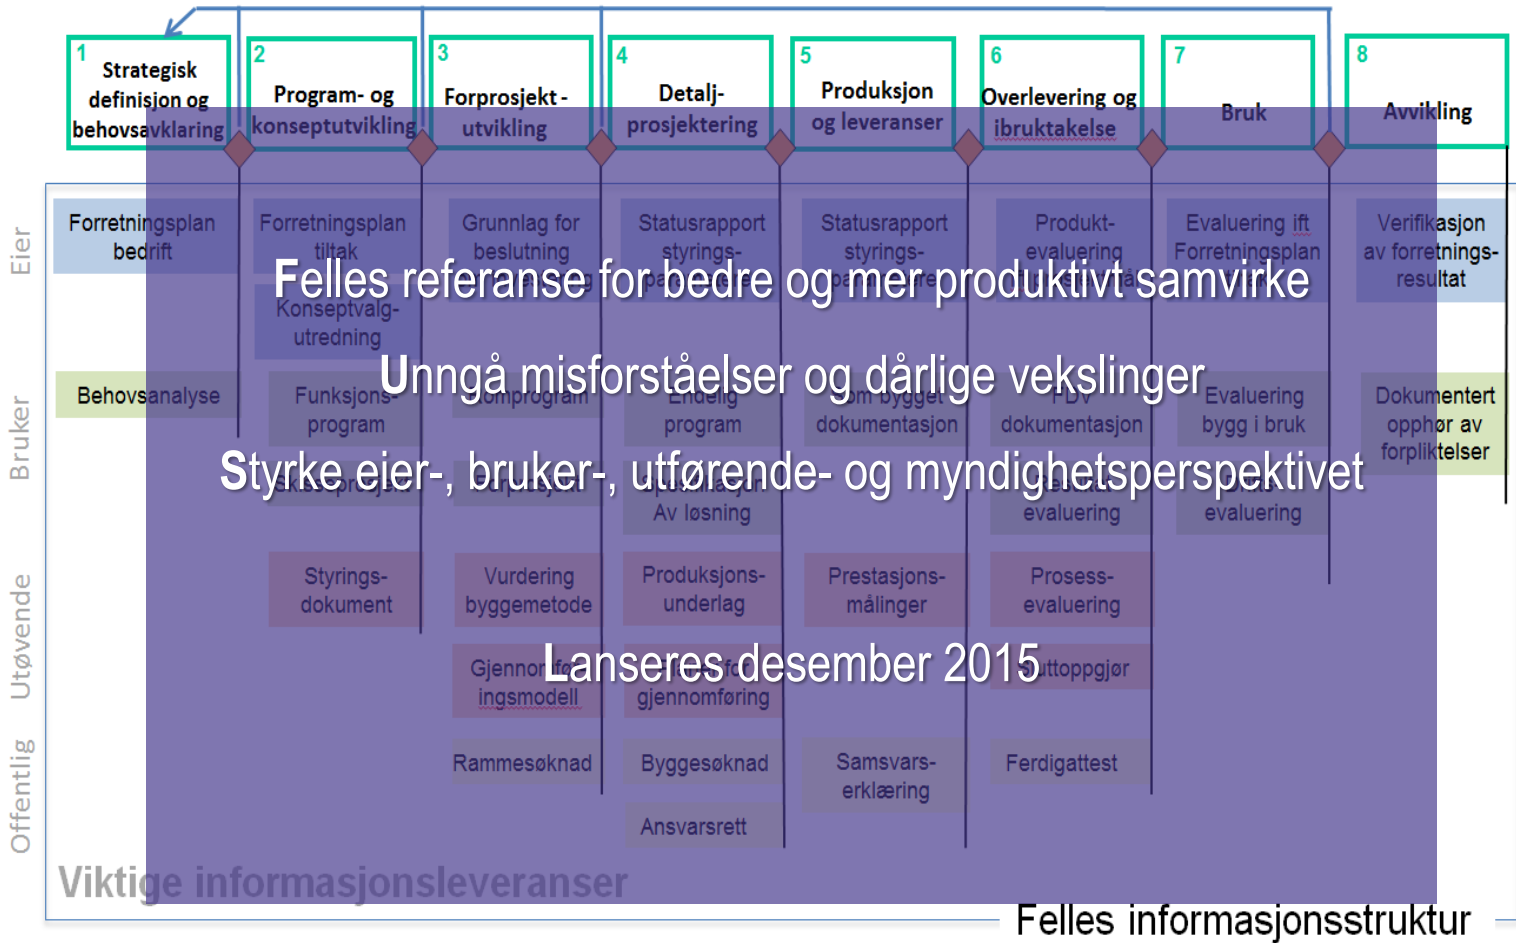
1 Strategisk definisjon og behovsavklaring

2 Program- og konseptutvikling

3 Forprosjekt - utvikling

4 Detalj-prosjektering

5 Produksjon og leveranser

6 Overlevering og ibruktakelse

7 Bruk

8 Avvikling

Eier

Bruker

Utøvende

Offentlig

Forretningsplan bedrift

Forretningsplan tiltak

Grunnlag for beslutning

Statusrapport styrings-

Statusrapport styrings-

Produkt-evaluering

Evaluering ift Forretningsplan

Verifikasjon av forretnings-resultat

Konseptvalg-utredning

Behovsanalyse

Funksjons-program

Endelig program

FDV dokumentasjon

Evaluering bygg i bruk

Dokumentert opphør av forpliktelser

Av løsning

evaluering

evaluering

Styrings-dokument

Vurdering byggemetode

Produksjons-underlag

Prestasjons-målinger

Prosess-evaluering

Gjennom ingsmodell

gjennomføring

Rammesøknad

Byggesøknad

Samsvars-erklæring

Ferdigattest

Ansvarsrett

Viktige informasjonsleveranser

Felles referanse for bedre og mer produktivt samvirke

Unngå misforståelser og dårlige vekslinger

Styrke eier-, bruker-, utførende- og myndighetsperspektivet

Lanseres desember 2015

Felles informasjonsstruktur